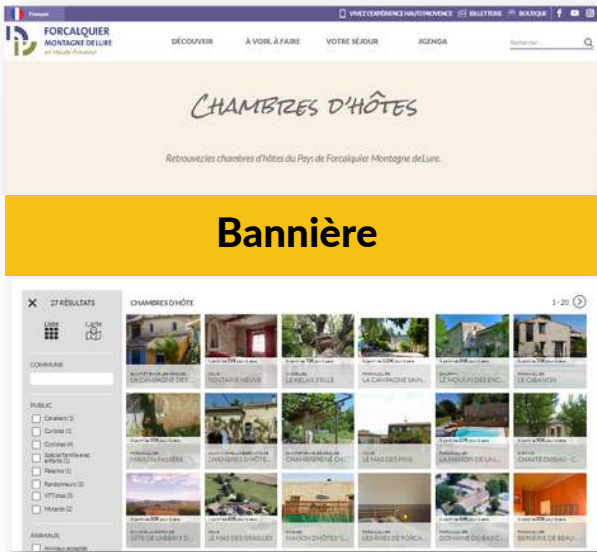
Français

VIVEZ L'EXPÉRIENCE HAUTE PROVENCE BILLETTERIE BOUTIQUE

FORCALQUIER MONTAGNE DE LURE en Haute Provence

DÉCOUVRIR À VOIR, À FAIRE VOTRE SÉJOUR AGENDA Rechercher...

CHAMBRES D'HÔTES

Retrouvez les chambres d'hôtes du Pays de Forcalquier Montagne de Lure.

Bannière

27 RÉSULTATS

Liste Carte

COMMUNE

PUBLIC

Cavaliers (1)
Curistes (1)
Cyclistes (4)
Spécial famille avec enfants (1)
Pèlerins (1)
Randonneurs (3)
VTTistes (3)
Motards (2)

ANIMAUX

Animaux acceptés

CHAMBRES D'HÔTE

1 - 20

LA CAMPAGNE DES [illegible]
FONTAINE NEUVE
LE RELAIS D'ELLE
LA CAMPAGNE SAIN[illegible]
LE MOULIN DES ENC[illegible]
LE CABANON
MAISON PASSERE
CHAMBRES D'HÔTE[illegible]
CHAMBRES ENCH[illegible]
LE MAS DES PINS
LA MAISON DE LA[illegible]
CHANTE OISEAU - C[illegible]
GITE DE L'ABBAYE D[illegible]
LE MAS DES GRAILLES
MAISON D'HÔTES "L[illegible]
LES RIVES DE FORCA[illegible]
DOMAINE DU BASC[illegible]
BERGERIE DE BEAU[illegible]